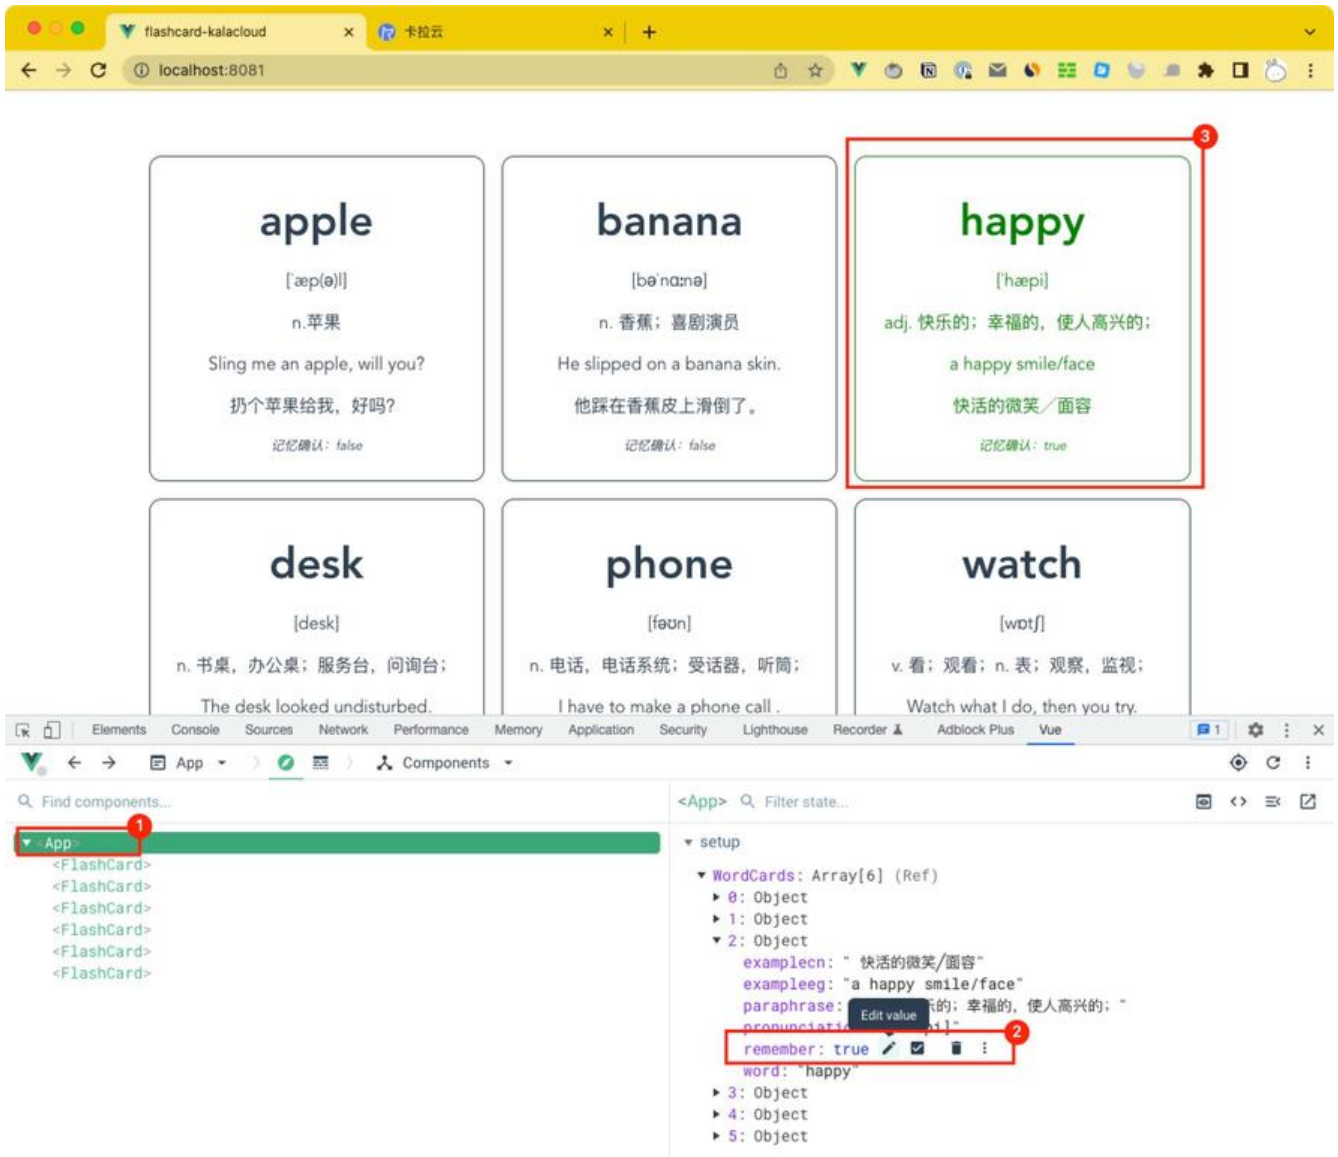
flashcard-kalacloud
卡拉云
localhost:8081

apple
[ˈæp(ə)l]
n.苹果
Sling me an apple, will you?
扔个苹果给我，好吗?
记忆确认：false

banana
[bəˈnɑːnə]
n. 香蕉；喜剧演员
He slipped on a banana skin.
他踩在香蕉皮上滑倒了。
记忆确认：false

3
happy
[ˈhæpi]
adj. 快乐的；幸福的，使人高兴的；
a happy smile/face
快活的微笑／面容
记忆确认：true

desk
[desk]
n. 书桌，办公桌；服务台，问询台；
The desk looked undisturbed.

phone
[fəʊn]
n. 电话，电话系统；受话器，听筒；
I have to make a phone call .

watch
[wɒtʃ]
v. 看；观看；n. 表；观察，监视；
Watch what I do, then you try.

Elements Console Sources Network Performance Memory Application Security Lighthouse Recorder Adblock Plus Vue
1
App Components
Find components...
1
<App>
<FlashCard>
<FlashCard>
<FlashCard>
<FlashCard>
<FlashCard>
<FlashCard>

<App> Filter state...
setup
WordCards: Array[6] (Ref)
0: Object
1: Object
2: Object
examplecn: " 快活的微笑/面容"
exampleeg: "a happy smile/face"
paraphrase: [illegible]的；幸福的，使人高兴的；"
pronunciatio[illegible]
Edit value
2
remember: true
word: "happy"
3: Object
4: Object
5: Object